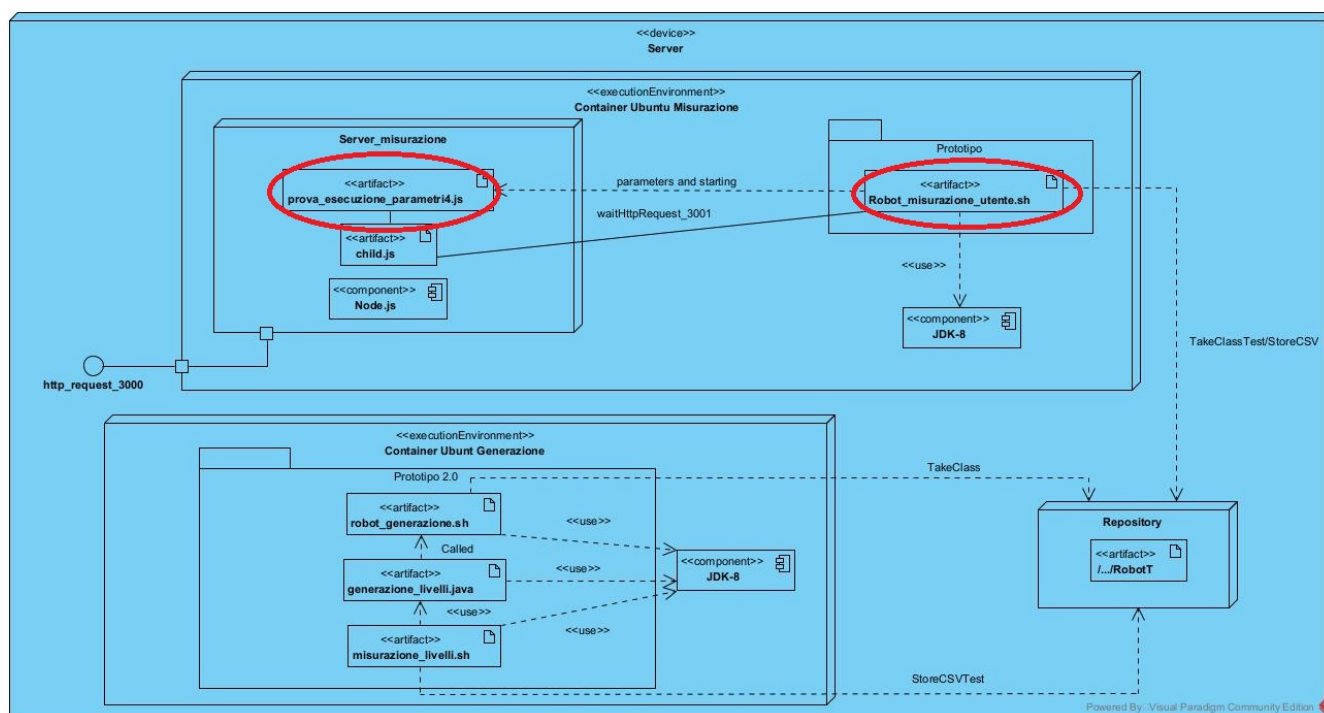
<<device>>
Server

<<executionEnvironment>>
Container Ubuntu Misurazione

Server_misurazione

<<artifact>>
prova_esecuzione_parametri4.js

<<artifact>>
child.js

<<component>>
Node.js

Prototipo

<<artifact>>
Robot_misurazione_utente.sh

parameters and starting

waitHttpRequest_3001

<<use>>

<<component>>
JDK-8

TakeClassTest/StoreCSV

http_request_3000

<<executionEnvironment>>
Container Ubunt Generazione

Prototipo 2.0

<<artifact>>
robot_generazione.sh

Called

<<artifact>>
generazione_livelli.java

<<use>>

<<artifact>>
misurazione_livelli.sh

<<use>>

<<use>>

<<use>>

<<component>>
JDK-8

TakeClass

Repository

<<artifact>>
/.../RobotT

StoreCSVTest

Powered By: Visual Paradigm Community Edition